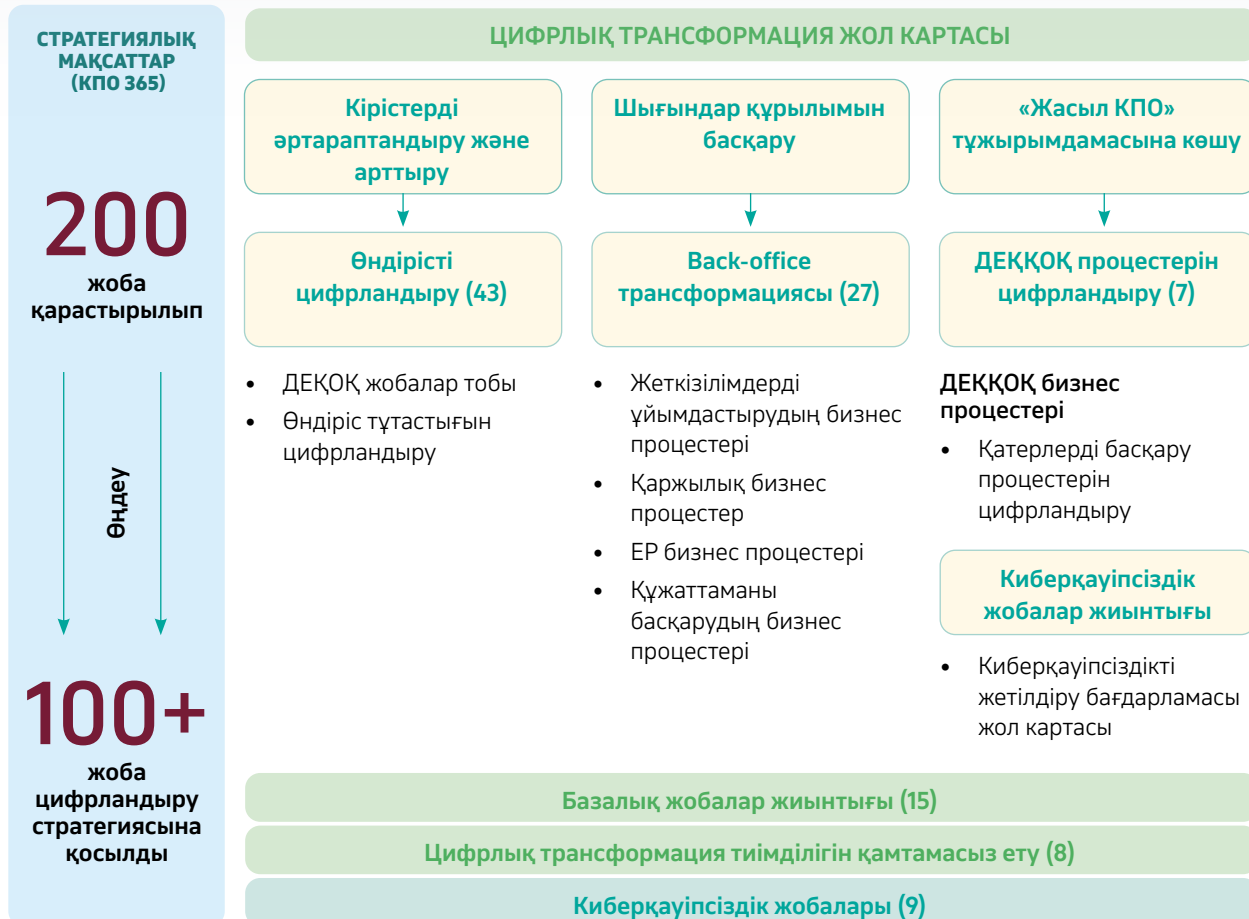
СТРАТЕГИЯЛЫҚ МАҚСАТТАР (КПО 365)

200
жоба қарастырылып

Өңдеу

100+
жоба цифрландыру стратегиясына қосылды

ЦИФРЛЫҚ ТРАНСФОРМАЦИЯ ЖОЛ КАРТАСЫ

Кірістерді әртараптандыру және арттыру

Өндірісті цифрландыру (43)

• ДЕҚОҚ жобалар тобы
• Өндіріс тұтастығын цифрландыру

Шығындар құрылымын басқару

Back-office трансформациясы (27)

• Жеткізілімдерді ұйымдастырудың бизнес процестері
• Қаржылық бизнес процестер
• ЕР бизнес процестері
• Құжаттаманы басқарудың бизнес процестері

«Жасыл КПО» тұжырымдамасына көшу

ДЕҚҚОҚ процестерін цифрландыру (7)

ДЕҚҚОҚ бизнес процестері
• Қатерлерді басқару процестерін цифрландыру

Киберқауіпсіздік жобалар жиынтығы

• Киберқауіпсіздікті жетілдіру бағдарламасы жол картасы

Базалық жобалар жиынтығы (15)

Цифрлық трансформация тиімділігін қамтамасыз ету (8)

Киберқауіпсіздік жобалары (9)